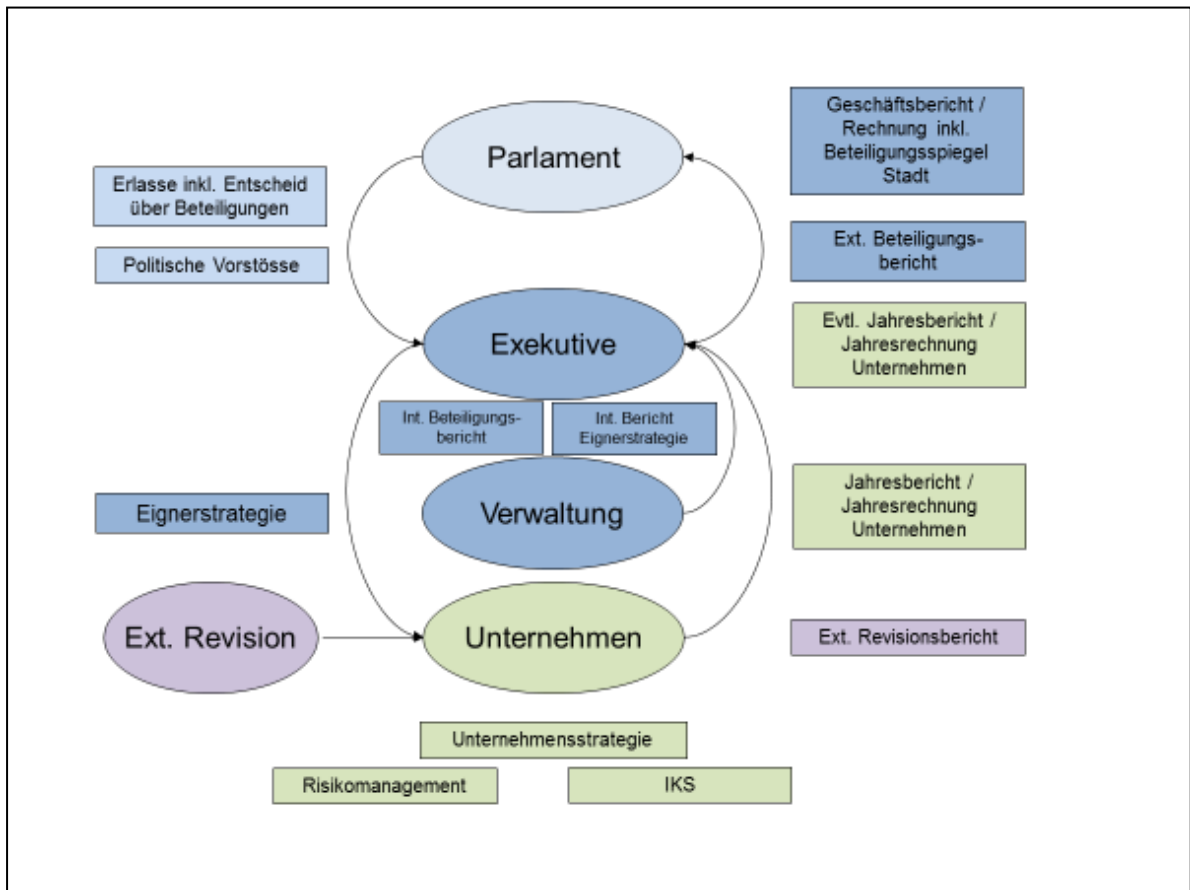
Parlament

Geschäftsbericht / Rechnung inkl. Beteiligungsspiegel Stadt

Erlasse inkl. Entscheid über Beteiligungen

Politische Vorstösse

Ext. Beteiligungsbericht

Exekutive

Evtl. Jahresbericht / Jahresrechnung Unternehmen

Int. Beteiligungsbericht

Int. Bericht Eignerstrategie

Eignerstrategie

Verwaltung

Jahresbericht / Jahresrechnung Unternehmen

Ext. Revision

Unternehmen

Ext. Revisionsbericht

Unternehmensstrategie

Risikomanagement

IKS